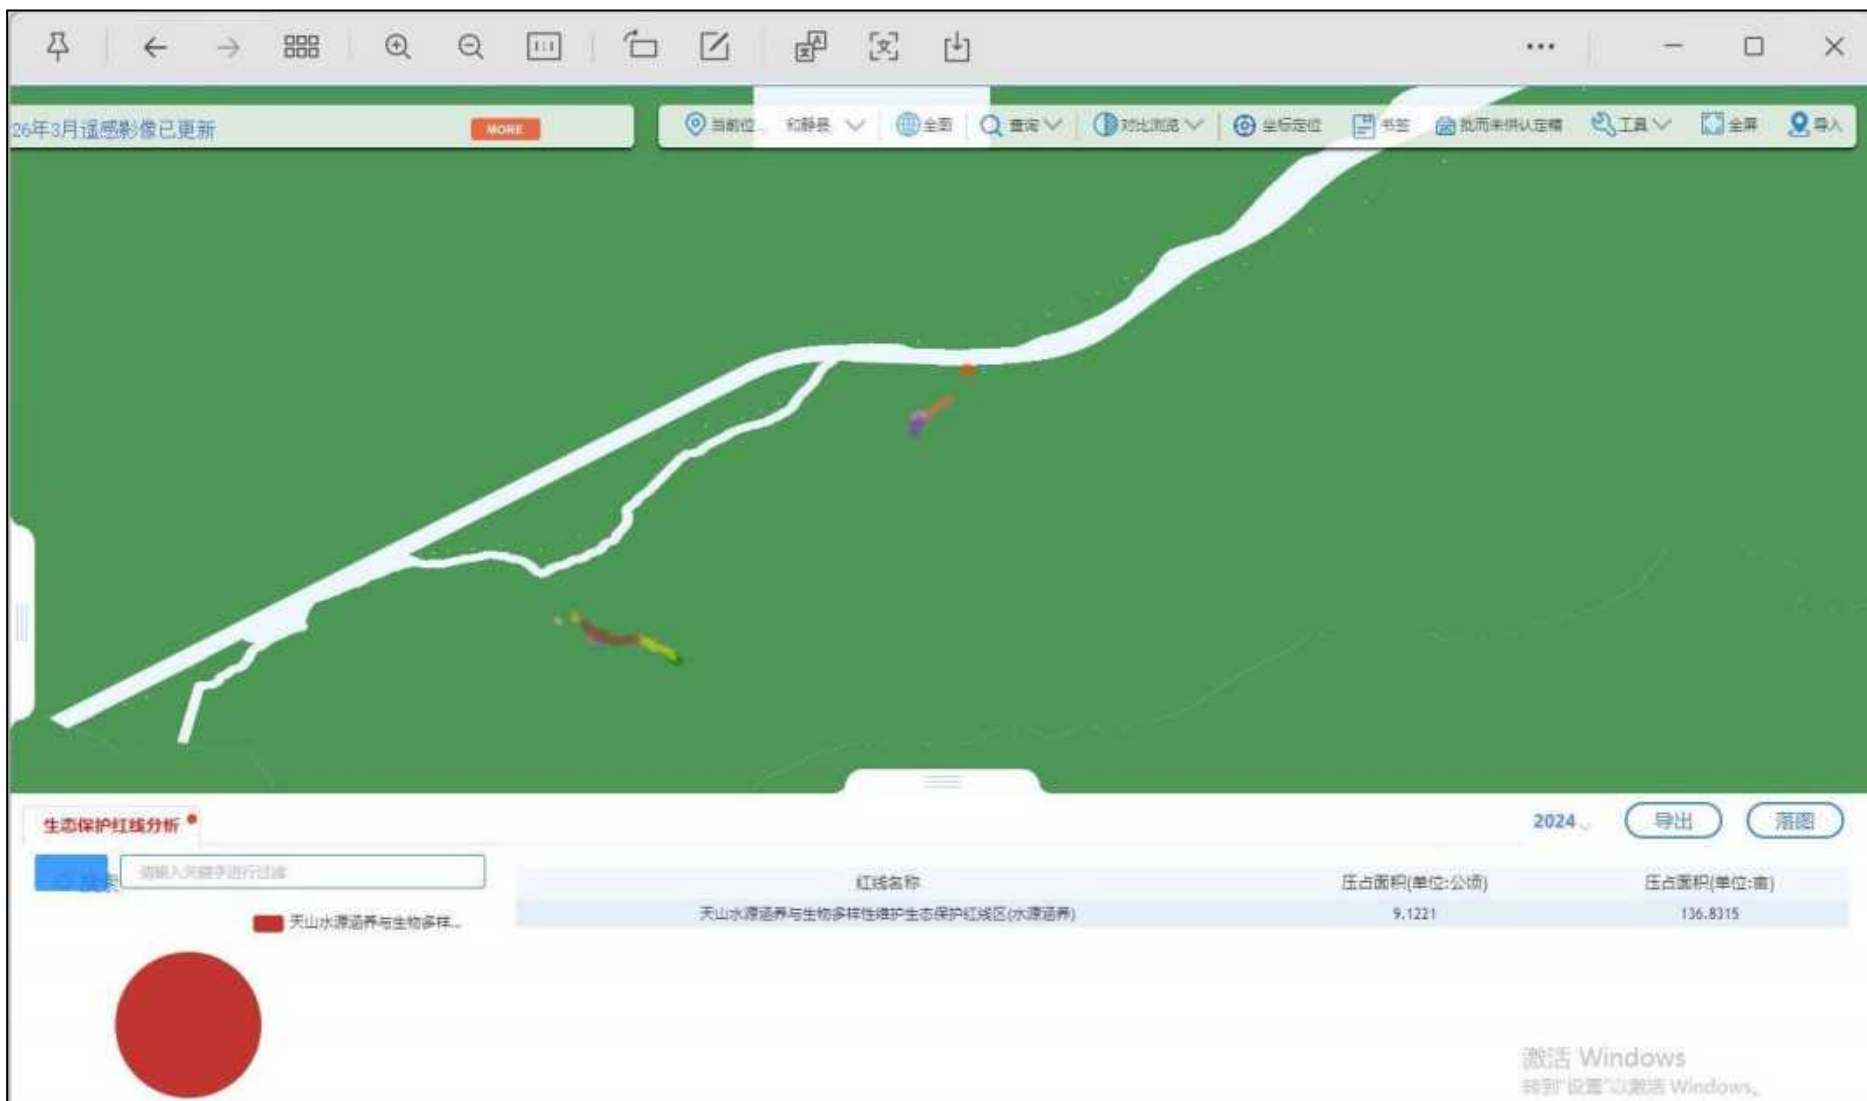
26年3月遥感影像已更新 MORE

当前位... 和静县 全国 查询 对比浏览 坐标定位 书签 批而未供认定精 工具 全屏 导入

生态保护红线分析

2024 导出 落图

搜索 请输入关键字进行过滤

天山水源涵养与生物多样...

| 红线名称 | 压占面积(单位:公顷) | 压占面积(单位:亩) |
|---|---|---|
| 天山水源涵养与生物多样性维护生态保护红线区(水源涵养) | 9.1221 | 136.8315 |

激活 Windows
转到"设置"以激活 Windows。